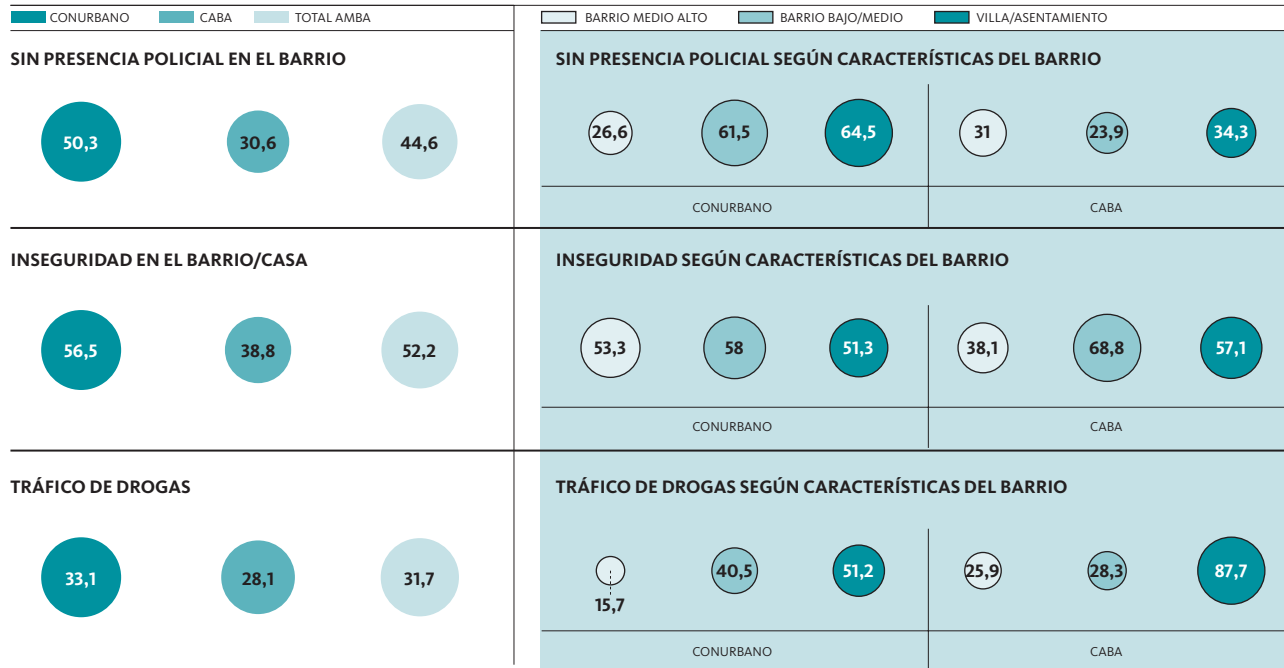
CONURBANO CABA TOTAL AMBA

SIN PRESENCIA POLICIAL EN EL BARRIO

50,3 30,6 44,6

INSEGURIDAD EN EL BARRIO/CASA

56,5 38,8 52,2

TRÁFICO DE DROGAS

33,1 28,1 31,7

BARRIO MEDIO ALTO BARRIO BAJO/MEDIO VILLA/ASENTAMIENTO

SIN PRESENCIA POLICIAL SEGÚN CARACTERÍSTICAS DEL BARRIO

26,6 61,5 64,5 31 23,9 34,3

CONURBANO CABA

INSEGURIDAD SEGÚN CARACTERÍSTICAS DEL BARRIO

53,3 58 51,3 38,1 68,8 57,1

CONURBANO CABA

TRÁFICO DE DROGAS SEGÚN CARACTERÍSTICAS DEL BARRIO

15,7 40,5 51,2 25,9 28,3 87,7

CONURBANO CABA